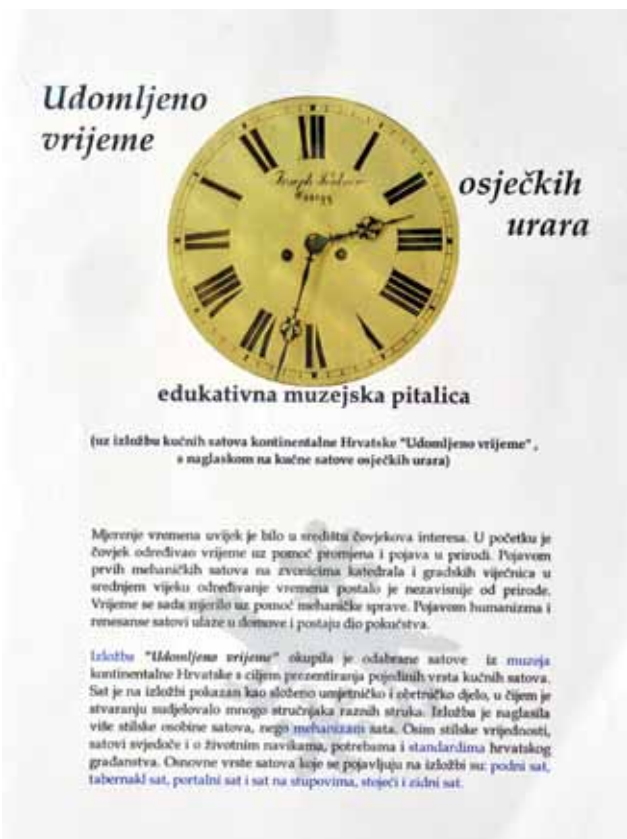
Udomljeno vrijeme

osječkih urara

Joseph Kohler
Osijek

edukativna muzejska pitalica

(uz izložbu kućnih satova kontinentalne Hrvatske "Udomljeno vrijeme", s naglaskom na kućne satove osječkih urara)

Mjerenje vremena uvijek je bilo u središtu čovjekova interesa. U početku je čovjek određivao vrijeme uz pomoć promjena i pojava u prirodi. Pojavom prvih mehaničkih satova na zvonicima katedrala i gradskih vijećnica u srednjem vijeku određivanje vremena postalo je nezavisnije od prirode. Vrijeme se sada mjerilo uz pomoć mehaničke sprave. Pojavom humanizma i renesanse satovi ulaze u domove i postaju dio pokućstva.

Izložba "Udomljeno vrijeme" okupila je odabrane satove iz muzeja kontinentalne Hrvatske s ciljem prezentiranja pojedinih vrsta kućnih satova. Sat je na izložbi pokazan kao složeno umjetničko i obrtničko djelo, u čijem je stvaranju sudjelovalo mnogo stručnjaka raznih struka. Izložba je naglasila više stilske osobine satova, nego mehanizam sata. Osim stilske vrijednosti, satovi svjedoče i o životnim navikama, potrebama i standardima hrvatskog građanstva. Osnovne vrste satova koje se pojavljuju na izložbi su: podni sat, tabernakl sat, portalni sat i sat na stupovima, stojeći i zidni sat.